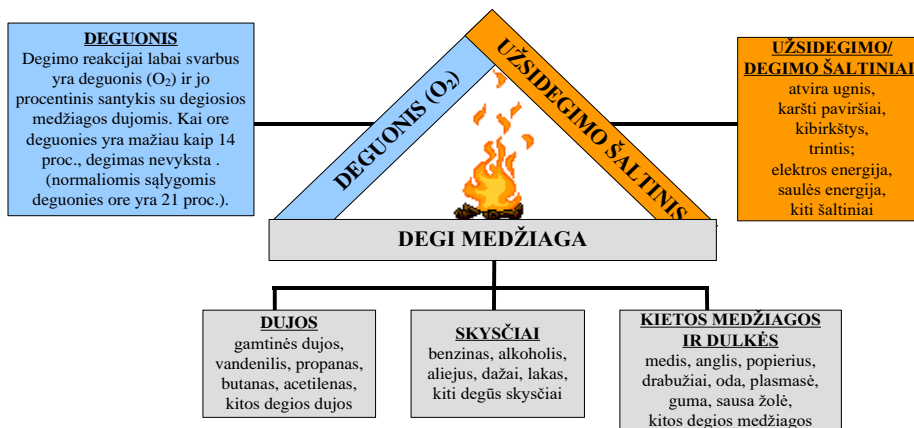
DEGUONIS
Degimo reakcijai labai svarbus yra deguonis ($O_2$) ir jo procentinis santykis su degiosios medžiagos dujomis. Kai ore deguonies yra mažiau kaip 14 proc., degimas nevyksta . (normaliomis sąlygomis deguonies ore yra 21 proc.).

DEGUONIS ($O_2$)

UŽSIDEGIMO ŠALTINIS

UŽSIDEGIMO/ DEGIMO ŠALTINIAI
atvira ugnis, karšti paviršiai, kibirkštys, trintis; elektros energija, saulės energija, kiti šaltiniai

DEGI MEDŽIAGA

DUJOS
gamtinės dujos, vandenilis, propanas, butanas, acetilenas, kitos degios dujos

SKYSČIAI
benzinas, alkoholis, aliejus, dažai, lakas, kiti degūs skysčiai

KIETOS MEDŽIAGOS IR DULKĖS
medis, anglis, popierius, drabužiai, oda, plasmasė, guma, sausa žolė, kitos degios medžiagos